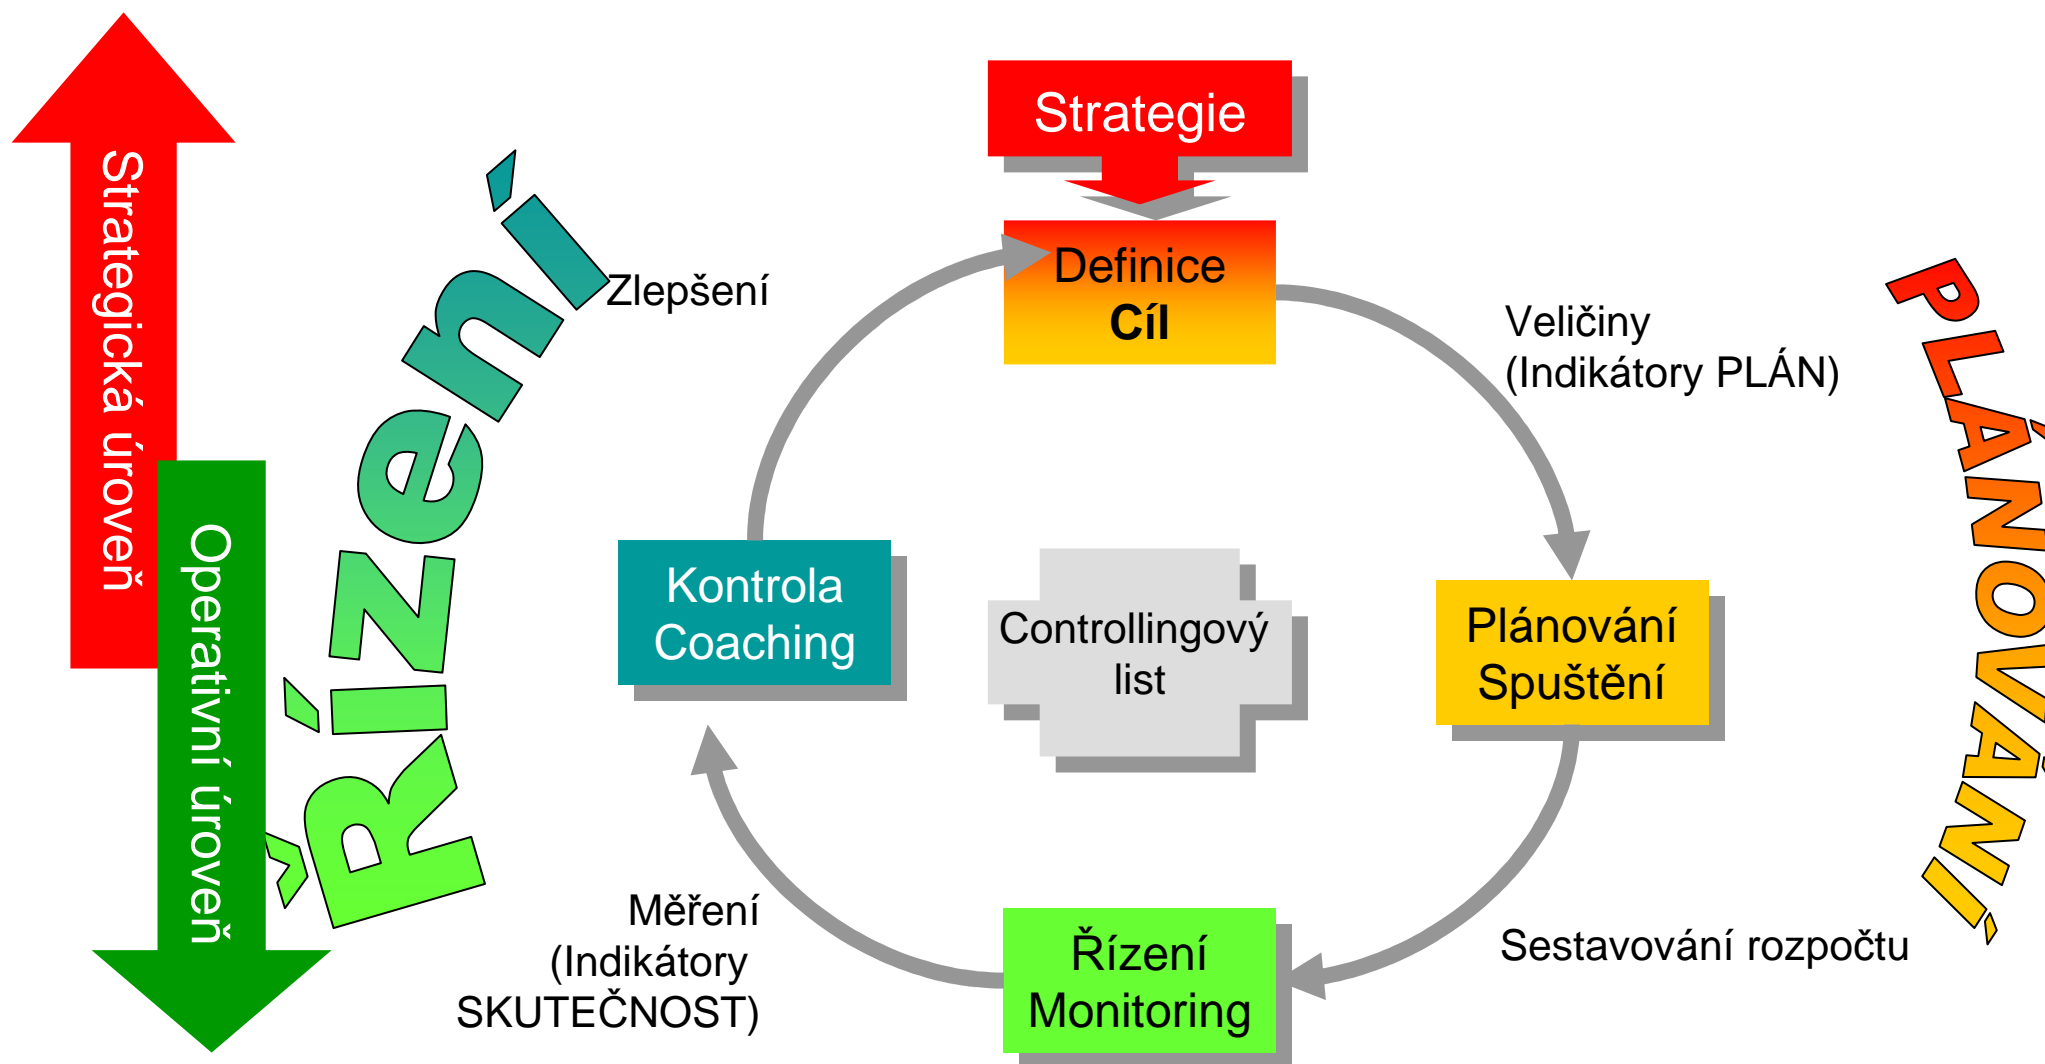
Strategická úroveň

Operativní úroveň

Řízení

Strategie

Definice
Cíl

Zlepšení

Veličiny
(Indikátory PLÁN)

PLÁNOVÁNÍ

Kontrola
Coaching

Controllingový
list

Plánování
Spuštění

Měření
(Indikátory
SKUTEČNOST)

Řízení
Monitoring

Sestavování rozpočtu